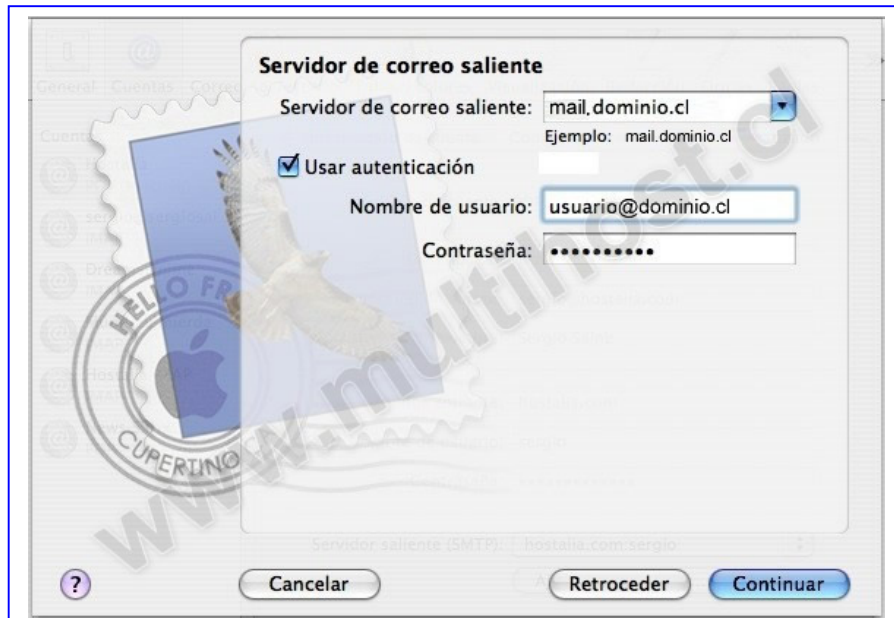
General Cuentas Correo

Servidor de correo saliente

Servidor de correo saliente: mail.dominio.cl

Ejemplo: mail.dominio.cl

Usar autenticación

Nombre de usuario: usuario@dominio.cl

Contraseña: ••••••••••

HELLO FR

CUPERTINO

www.multihost.cl

Servidor saliente (SMTP): hostalia.com:sergio

?

Cancelar

Retroceder

Continuar